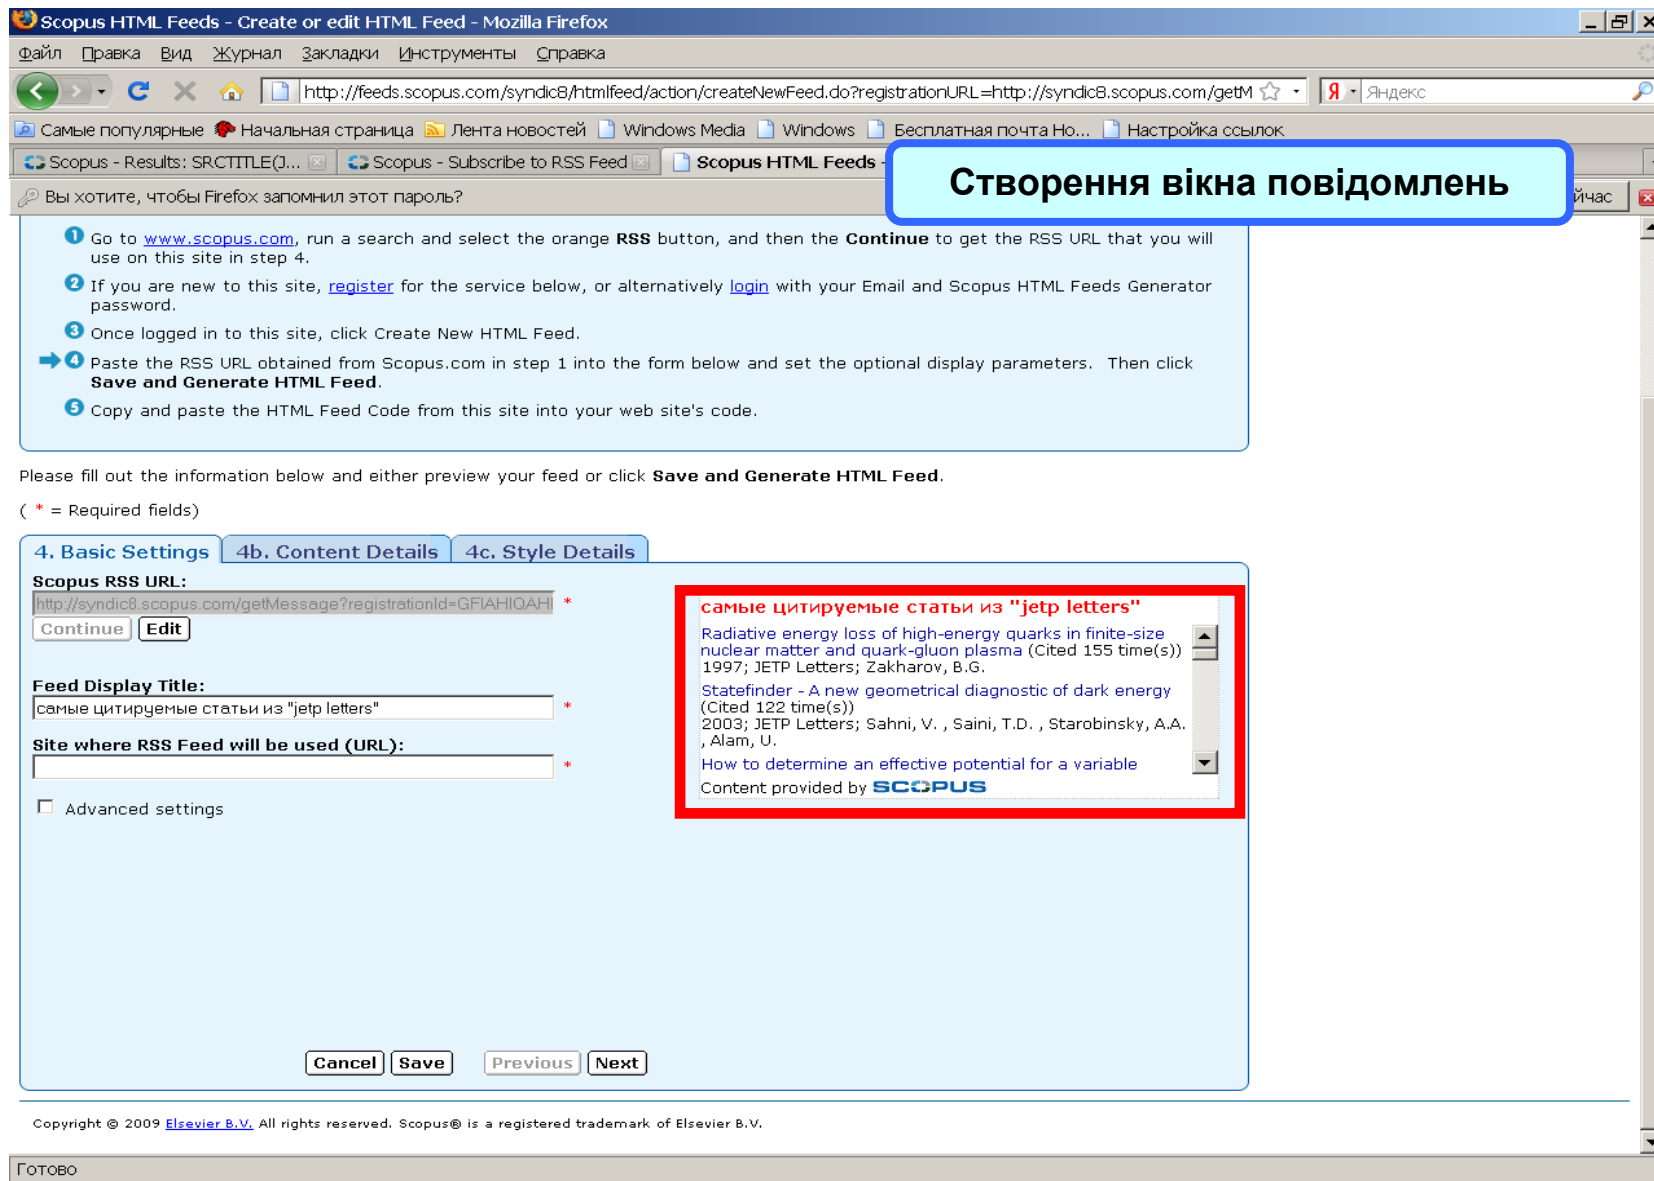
Scopus HTML Feeds - Create or edit HTML Feed - Mozilla Firefox

Файл Правка Вид Журнал Закладки Инструменты Справка

http://feeds.scopus.com/syndic8/htmlfeed/action/createNewFeed.do?registrationURL=http://syndic8.scopus.com/getM

Яндекс

Самые популярные Начальная страница Лента новостей Windows Media Windows Бесплатная почта Но... Настройка ссылок

Scopus - Results: SRCTITLE(J... Scopus - Subscribe to RSS Feed Scopus HTML Feeds -

Вы хотите, чтобы Firefox запомнил этот пароль? йчас

Створення вікна повідомлень

1 Go to www.scopus.com, run a search and select the orange RSS button, and then the Continue to get the RSS URL that you will use on this site in step 4.

2 If you are new to this site, register for the service below, or alternatively login with your Email and Scopus HTML Feeds Generator password.

3 Once logged in to this site, click Create New HTML Feed.

4 Paste the RSS URL obtained from Scopus.com in step 1 into the form below and set the optional display parameters. Then click Save and Generate HTML Feed.

5 Copy and paste the HTML Feed Code from this site into your web site's code.

Please fill out the information below and either preview your feed or click Save and Generate HTML Feed.

( * = Required fields)

4. Basic Settings | 4b. Content Details | 4c. Style Details

Scopus RSS URL:
http://syndic8.scopus.com/getMessage?registrationId=GFIAHIQAHI *
Continue Edit

Feed Display Title:
самые цитируемые статьи из "jetp letters" *

Site where RSS Feed will be used (URL):
*

Advanced settings

самые цитируемые статьи из "jetp letters"

Radiative energy loss of high-energy quarks in finite-size nuclear matter and quark-gluon plasma (Cited 155 time(s))
1997; JETP Letters; Zakharov, B.G.

Statefinder - A new geometrical diagnostic of dark energy
(Cited 122 time(s))
2003; JETP Letters; Sahni, V. , Saini, T.D. , Starobinsky, A.A. , Alam, U.

How to determine an effective potential for a variable

Content provided by SCOPUS

Cancel Save Previous Next

Copyright © 2009 Elsevier B.V. All rights reserved. Scopus® is a registered trademark of Elsevier B.V.

Готово